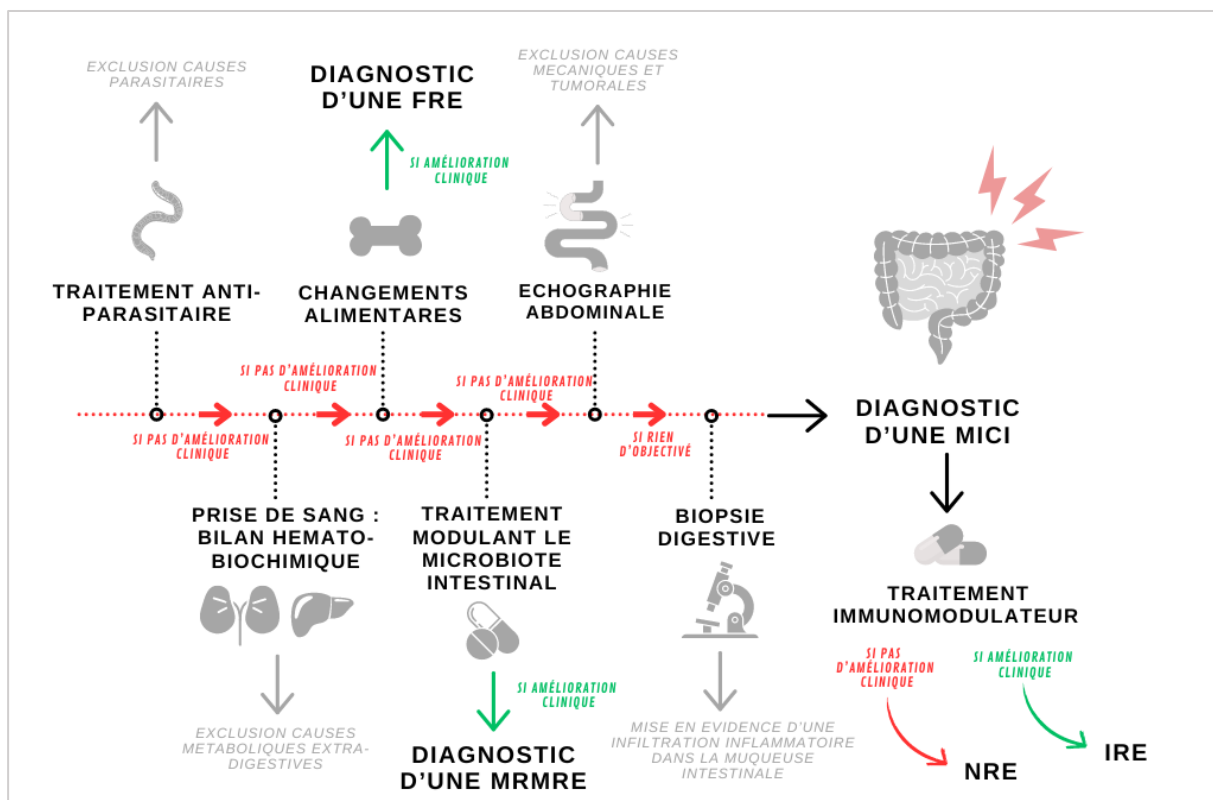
EXCLUSION CAUSES PARASITAIRES

DIAGNOSTIC D'UNE FRE

SI AMÉLIORATION CLINIQUE

EXCLUSION CAUSES MECANIQUES ET TUMORALES

TRAITEMENT ANTI-PARASITAIRE

CHANGEMENTS ALIMENTARES

ECHOGRAPHIE ABDOMINALE

SI PAS D'AMÉLIORATION CLINIQUE

SI PAS D'AMÉLIORATION CLINIQUE

SI PAS D'AMÉLIORATION CLINIQUE

SI PAS D'AMÉLIORATION CLINIQUE

SI RIEN D'OBJECTIVÉ

DIAGNOSTIC D'UNE MICI

PRISE DE SANG : BILAN HEMATO-BIOCHIMIQUE

TRAITEMENT MODULANT LE MICROBIOTE INTESTINAL

BIOPSIE DIGESTIVE

TRAITEMENT IMMUNOMODULATEUR

SI PAS D'AMÉLIORATION CLINIQUE

SI AMÉLIORATION CLINIQUE

SI AMÉLIORATION CLINIQUE

EXCLUSION CAUSES METABOLIQUES EXTRA-DIGESTIVES

DIAGNOSTIC D'UNE MRMRE

MISE EN EVIDENCE D'UNE INFILTRATION INFLAMMATOIRE DANS LA MUQUEUSE INTESTINALE

NRE

IRE